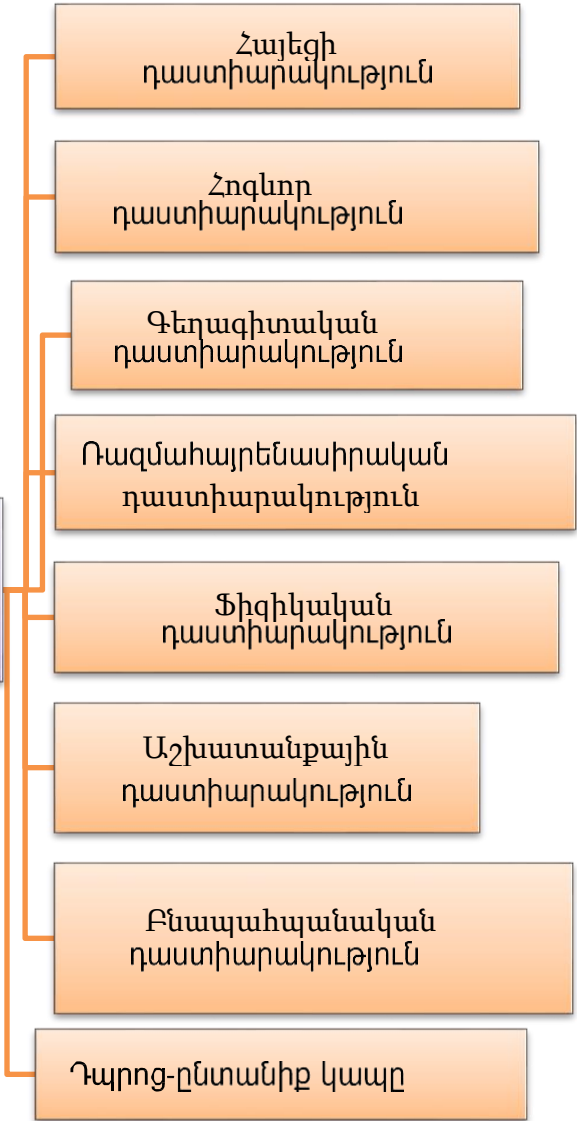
Հայեցի դաստիարակություն

Հոգևոր դաստիարակություն

Գեղագիտական դաստիարակություն

Ռազմահայրենասիրական դաստիարակություն

Ֆիզիկական դաստիարակություն

Աշխատանքային դաստիարակություն

Բնապահպանական դաստիարակություն

Դպրոց-ընտանիք կապը